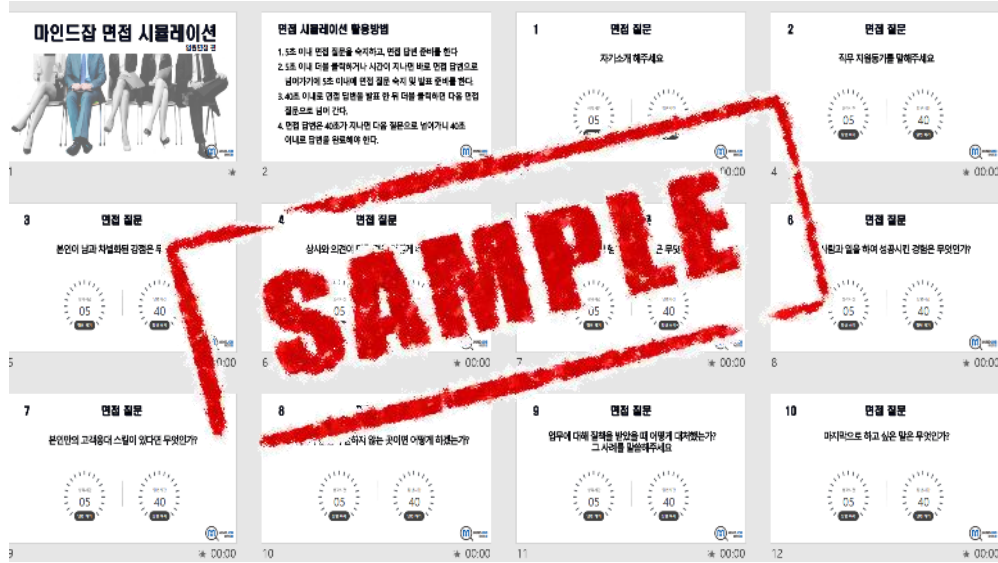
마인드잡 면접 시뮬레이션

면접 시뮬레이션 활용방법

1. 5초 미내 면접 질문을 숙지하고, 면접 답변 준비를 한다

2. 5초 이내 더블 클릭하거나 시간이 지나면 바로 면접 답변으로 넘어가기에 5초 미내에 면접 질문 숙지 및 발표 준비를 한다.

3. 40초 이내로 면접 답변을 발표 한 뒤 더블 클릭하면 다음 면접 질문으로 넘어 간다.

4. 면접 답변은 40초가 지나면 다음 질문으로 넘어가니 40초 이내로 답변을 완료해야 한다.

1 면접 질문

자기소개 해주세요

05

2 면접 질문

직무 지원동기를 말해주세요

05 40

3 면접 질문

본인이 남과 차별화된 강점은 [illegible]

05 40

4 면접 질문

상사와 의견이 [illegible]

05

5 면접 질문

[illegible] 무엇

05 40

6 면접 질문

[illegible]람과 일을 하여 성공시킨 경험은 무엇인가?

05 40

7 면접 질문

본인만의 고객응대 스킬이 있다면 무엇인가?

05 40

8 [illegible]

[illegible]하지 않는 곳이면 어떻게 하겠는가?

05 40

9 면접 질문

업무에 대해 질책을 받았을 때 어떻게 대처했는가? 그 사례를 말씀해주세요

05 40

10 면접 질문

마지막으로 하고 싶은 말은 무엇인가?

05 40

SAMPLE

1 2 00:00 4 00:00 5 00:00 6 00:00 7 8 00:00 9 00:00 10 00:00 11 00:00 12 00:00